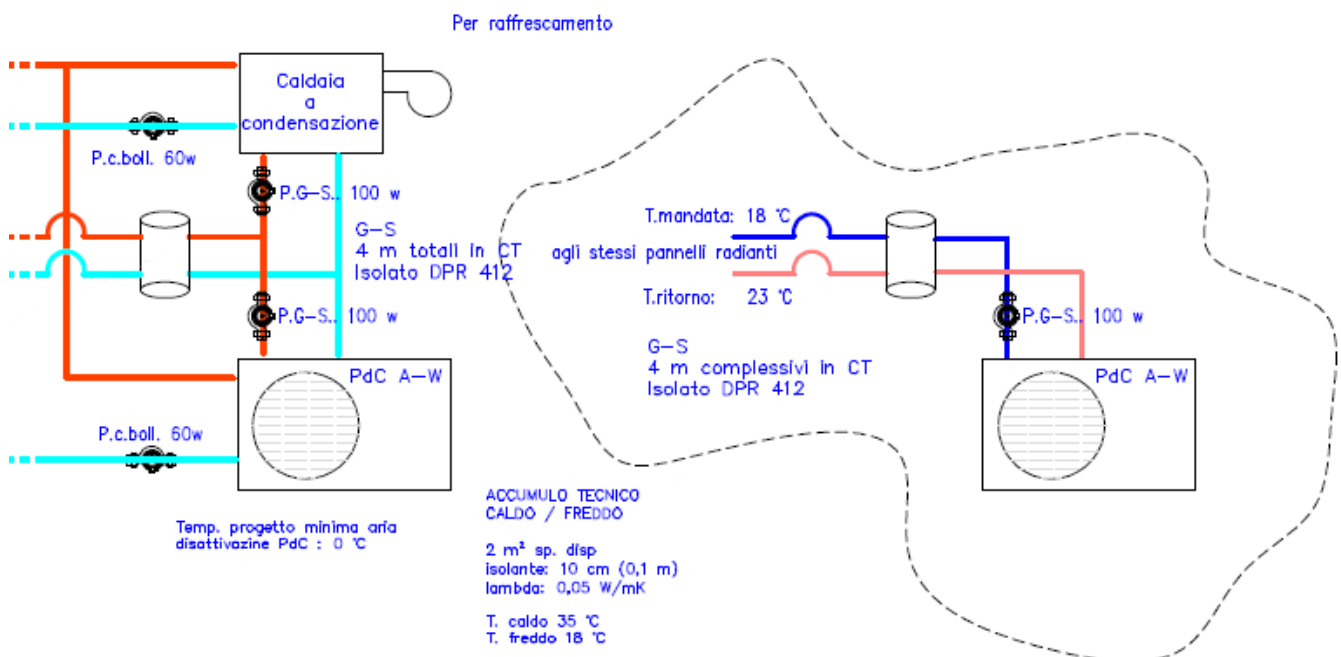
Per raffrescamento

Caldaia
a
condensazione

P.c.boll. 60w

P.G-S.. 100 w

G-S
4 m totali in CT
Isolato DPR 412

P.G-S.. 100 w

PdC A-W

P.c.boll. 60w

Temp. progetto minima aria
disattivazine PdC : 0 °C

T.mandata: 18 °C

agli stessi pannelli radianti

T.ritorno: 23 °C

P.G-S.. 100 w

G-S
4 m complessivi in CT
Isolato DPR 412

PdC A-W

ACCUMULO TECNICO
CALDO / FREDDO

2 m² sp. disp
isolante: 10 cm (0,1 m)
lambda: 0,05 W/mK

T. caldo 35 °C
T. freddo 18 °C